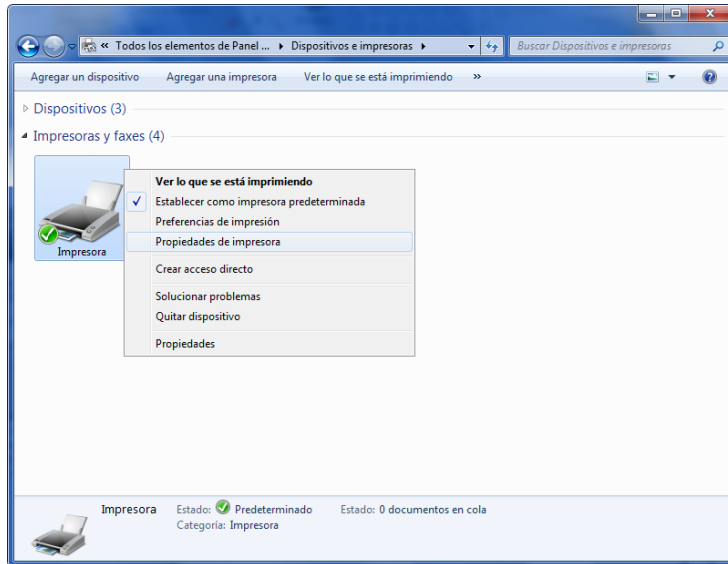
« Todos los elementos de Panel ... ▸ Dispositivos e impresoras ▸

Buscar Dispositivos e impresoras

Agregar un dispositivo Agregar una impresora Ver lo que se está imprimiendo »

Dispositivos (3)

Impresoras y faxes (4)

Impresora

Ver lo que se está imprimiendo
✓ Establecer como impresora predeterminada
Preferencias de impresión
Propiedades de impresora
Crear acceso directo
Solucionar problemas
Quitar dispositivo
Propiedades

Impresora Estado: Predeterminado Estado: 0 documentos en cola
Categoría: Impresora